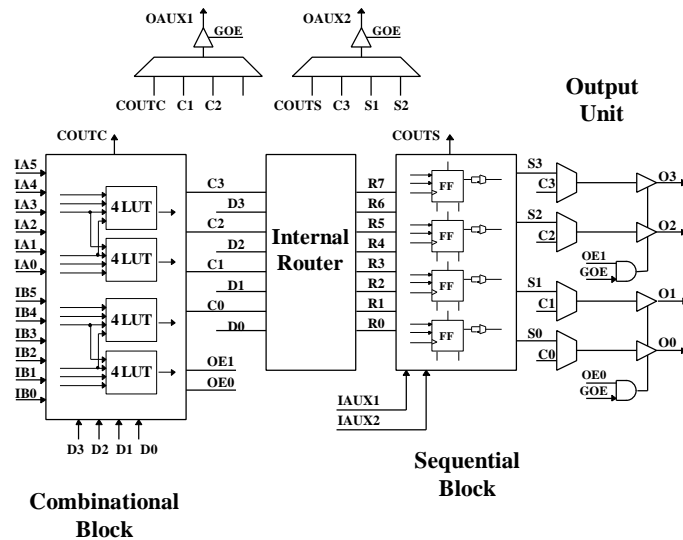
OAUX1
GOE
COUTC C1 C2

OAUX2
GOE
COUTS C3 S1 S2

Output Unit

COUTC
IA5
IA4
IA3
IA2
IA1
IA0
IB5
IB4
IB3
IB2
IB1
IB0
4LUT
4LUT
4LUT
4LUT
C3
D3
C2
D2
C1
D1
C0
D0
OE1
OE0
D3 D2 D1 D0

Internal Router

COUTS
R7
R6
R5
R4
R3
R2
R1
R0
FF
FF
FF
FF
IAUX1
IAUX2

S3
C3
S2
C2
OE1
GOE
S1
C1
S0
C0
OE0
GOE
O3
O2
O1
O0

Sequential Block

Combinational Block